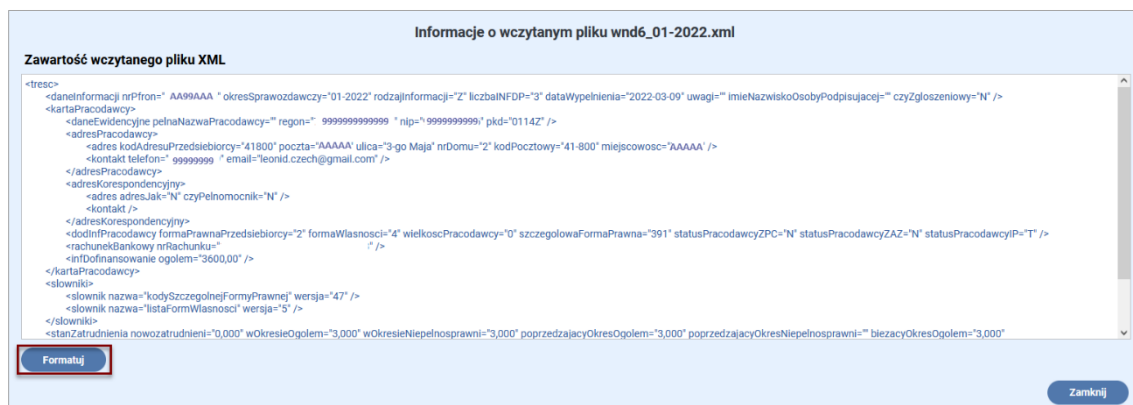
Informacje o wczytanym pliku wnd6_01-2022.xml

Zawartość wczytanego pliku XML

<tresc>
<daneInformacji nrPfron=" AA99AAA " okresSprawozdawczy="01-2022" rodzajInformacji="Z" liczbaINFDP="3" dataWypelnienia="2022-03-09" uwagi="" imieNazwiskoOsobyPodpisujacej="" czyZgloszeniowy="N" />
<kartaPracodawcy>
<daneEwidencyjne pelnaNazwaPracodawcy="" regon=" 9999999999999 " nip=" 9999999999" pkd="0114Z" />
<adresPracodawcy>
<adres kodAdresuPrzedsiebiorcy="41800" poczta="AAAAA" ulica="3-go Maja" nrDomu="2" kodPocztowy="41-800" miejscowosc="AAAAA" />
<kontakt telefon=" 99999999 " email="leonid.czech@gmail.com" />
</adresPracodawcy>
<adresKorespondencyjny>
<adres adresJak="N" czyPelnomocnik="N" />
<kontakt />
</adresKorespondencyjny>
<dodInfPracodawcy formaPrawnaPrzedsiebiorcy="2" formaWlasnosci="4" wielkoscPracodawcy="0" szczegolowaFormaPrawna="391" statusPracodawcyZPC="N" statusPracodawcyZAZ="N" statusPracodawcyIP="T" />
<rachunekBankowy nrRachunku=" " />
<infDofinansowanie ogolem="3600,00" />
</kartaPracodawcy>
<slowniki>
<slownik nazwa="kodySzczegolnejFormyPrawnej" wersja="47" />
<slownik nazwa="listaFormWlasnosci" wersja="5" />
</slowniki>
<stanZatrudnienia nowozatrudnieni="0,000" wOkresieOgolem="3,000" wOkresieNiepelnosprawni="3,000" poprzedzajacyOkresOgolem="3,000" poprzedzajacyOkresNiepelnosprawni="" biezacyOkresOgolem="3,000"

Formatuj

Zamknij